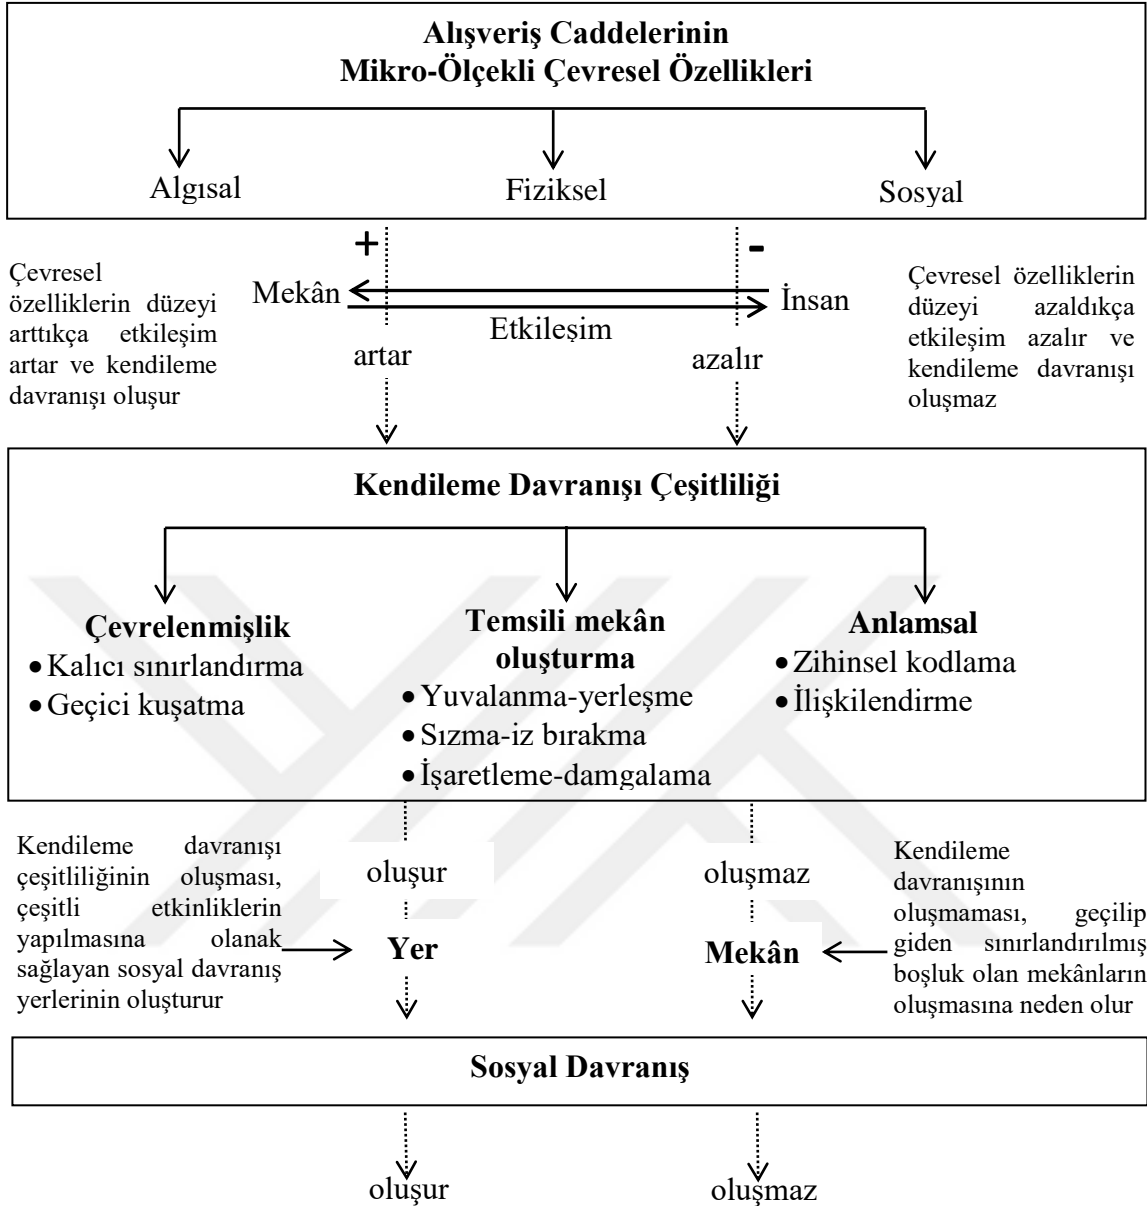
Alışveriş Caddelerinin
Mikro-Ölçekli Çevresel Özellikleri

Algısal

Fiziksel

Sosyal

+

-

Çevresel özelliklerin düzeyi arttıkça etkileşim artar ve kendileme davranışı oluşur

Mekân

İnsan

Etkileşim

Çevresel özelliklerin düzeyi azaldıkça etkileşim azalır ve kendileme davranışı oluşmaz

artar

azalır

Kendileme Davranışı Çeşitliliği

Çevrelenmişlik
• Kalıcı sınırlandırma
• Geçici kuşatma

Temsili mekân oluşturma
• Yuvalanma-yerleşme
• Sızma-iz bırakma
• İşaretleme-damgalama

Anlamsal
• Zihinsel kodlama
• İlişkilendirme

Kendileme davranışı çeşitliliğinin oluşması, çeşitli etkinliklerin yapılmasına olanak sağlayan sosyal davranış yerlerinin oluşturur

oluşur

Yer

oluşmaz

Mekân

Kendileme davranışının oluşmaması, geçilip giden sınırlandırılmış boşluk olan mekânların oluşmasına neden olur

Sosyal Davranış

oluşur

oluşmaz